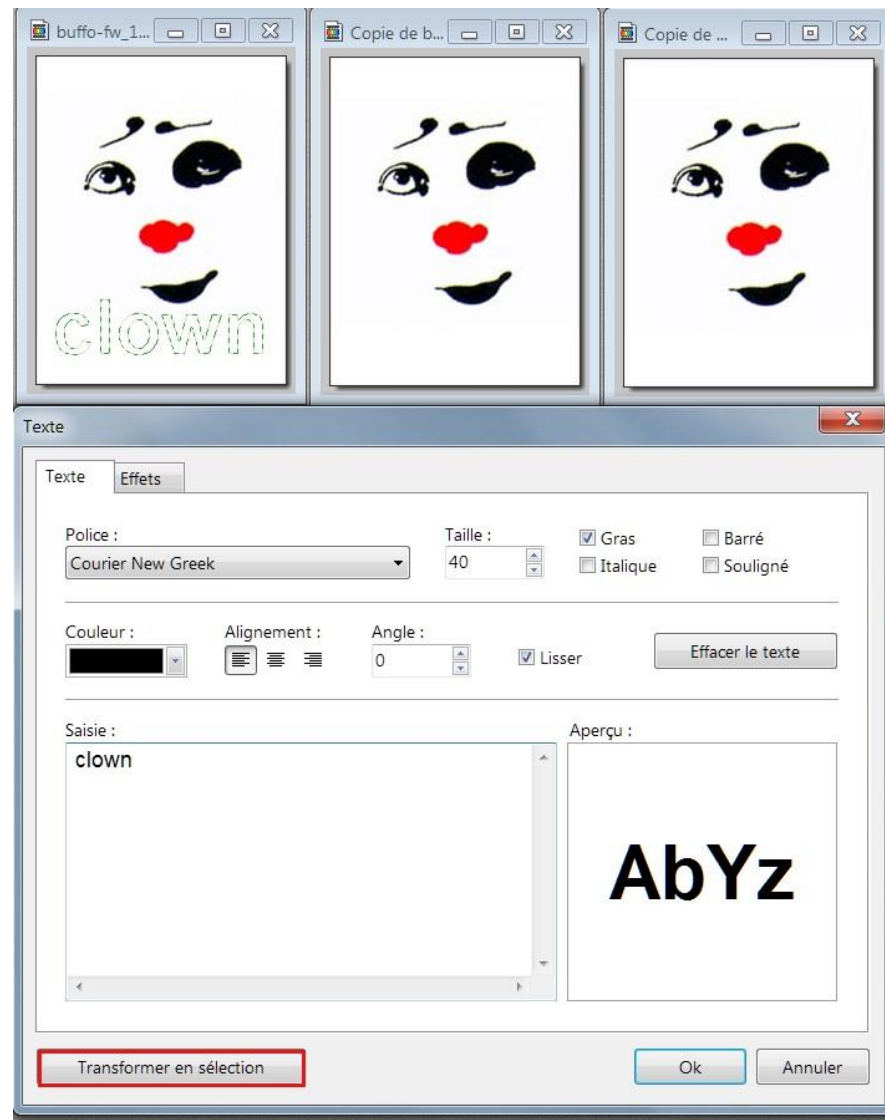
buffo-fw_1...

Copie de b...

Copie de ...

clown

Texte

Texte Effets

Police :
Courier New Greek

Taille :
40

Gras
Italique
Barré
Souligné

Couleur :

Alignement :

Angle :
0

Lisser

Effacer le texte

Saisie :
clown

Aperçu :
AbYz

Transformer en sélection

Ok

Annuler